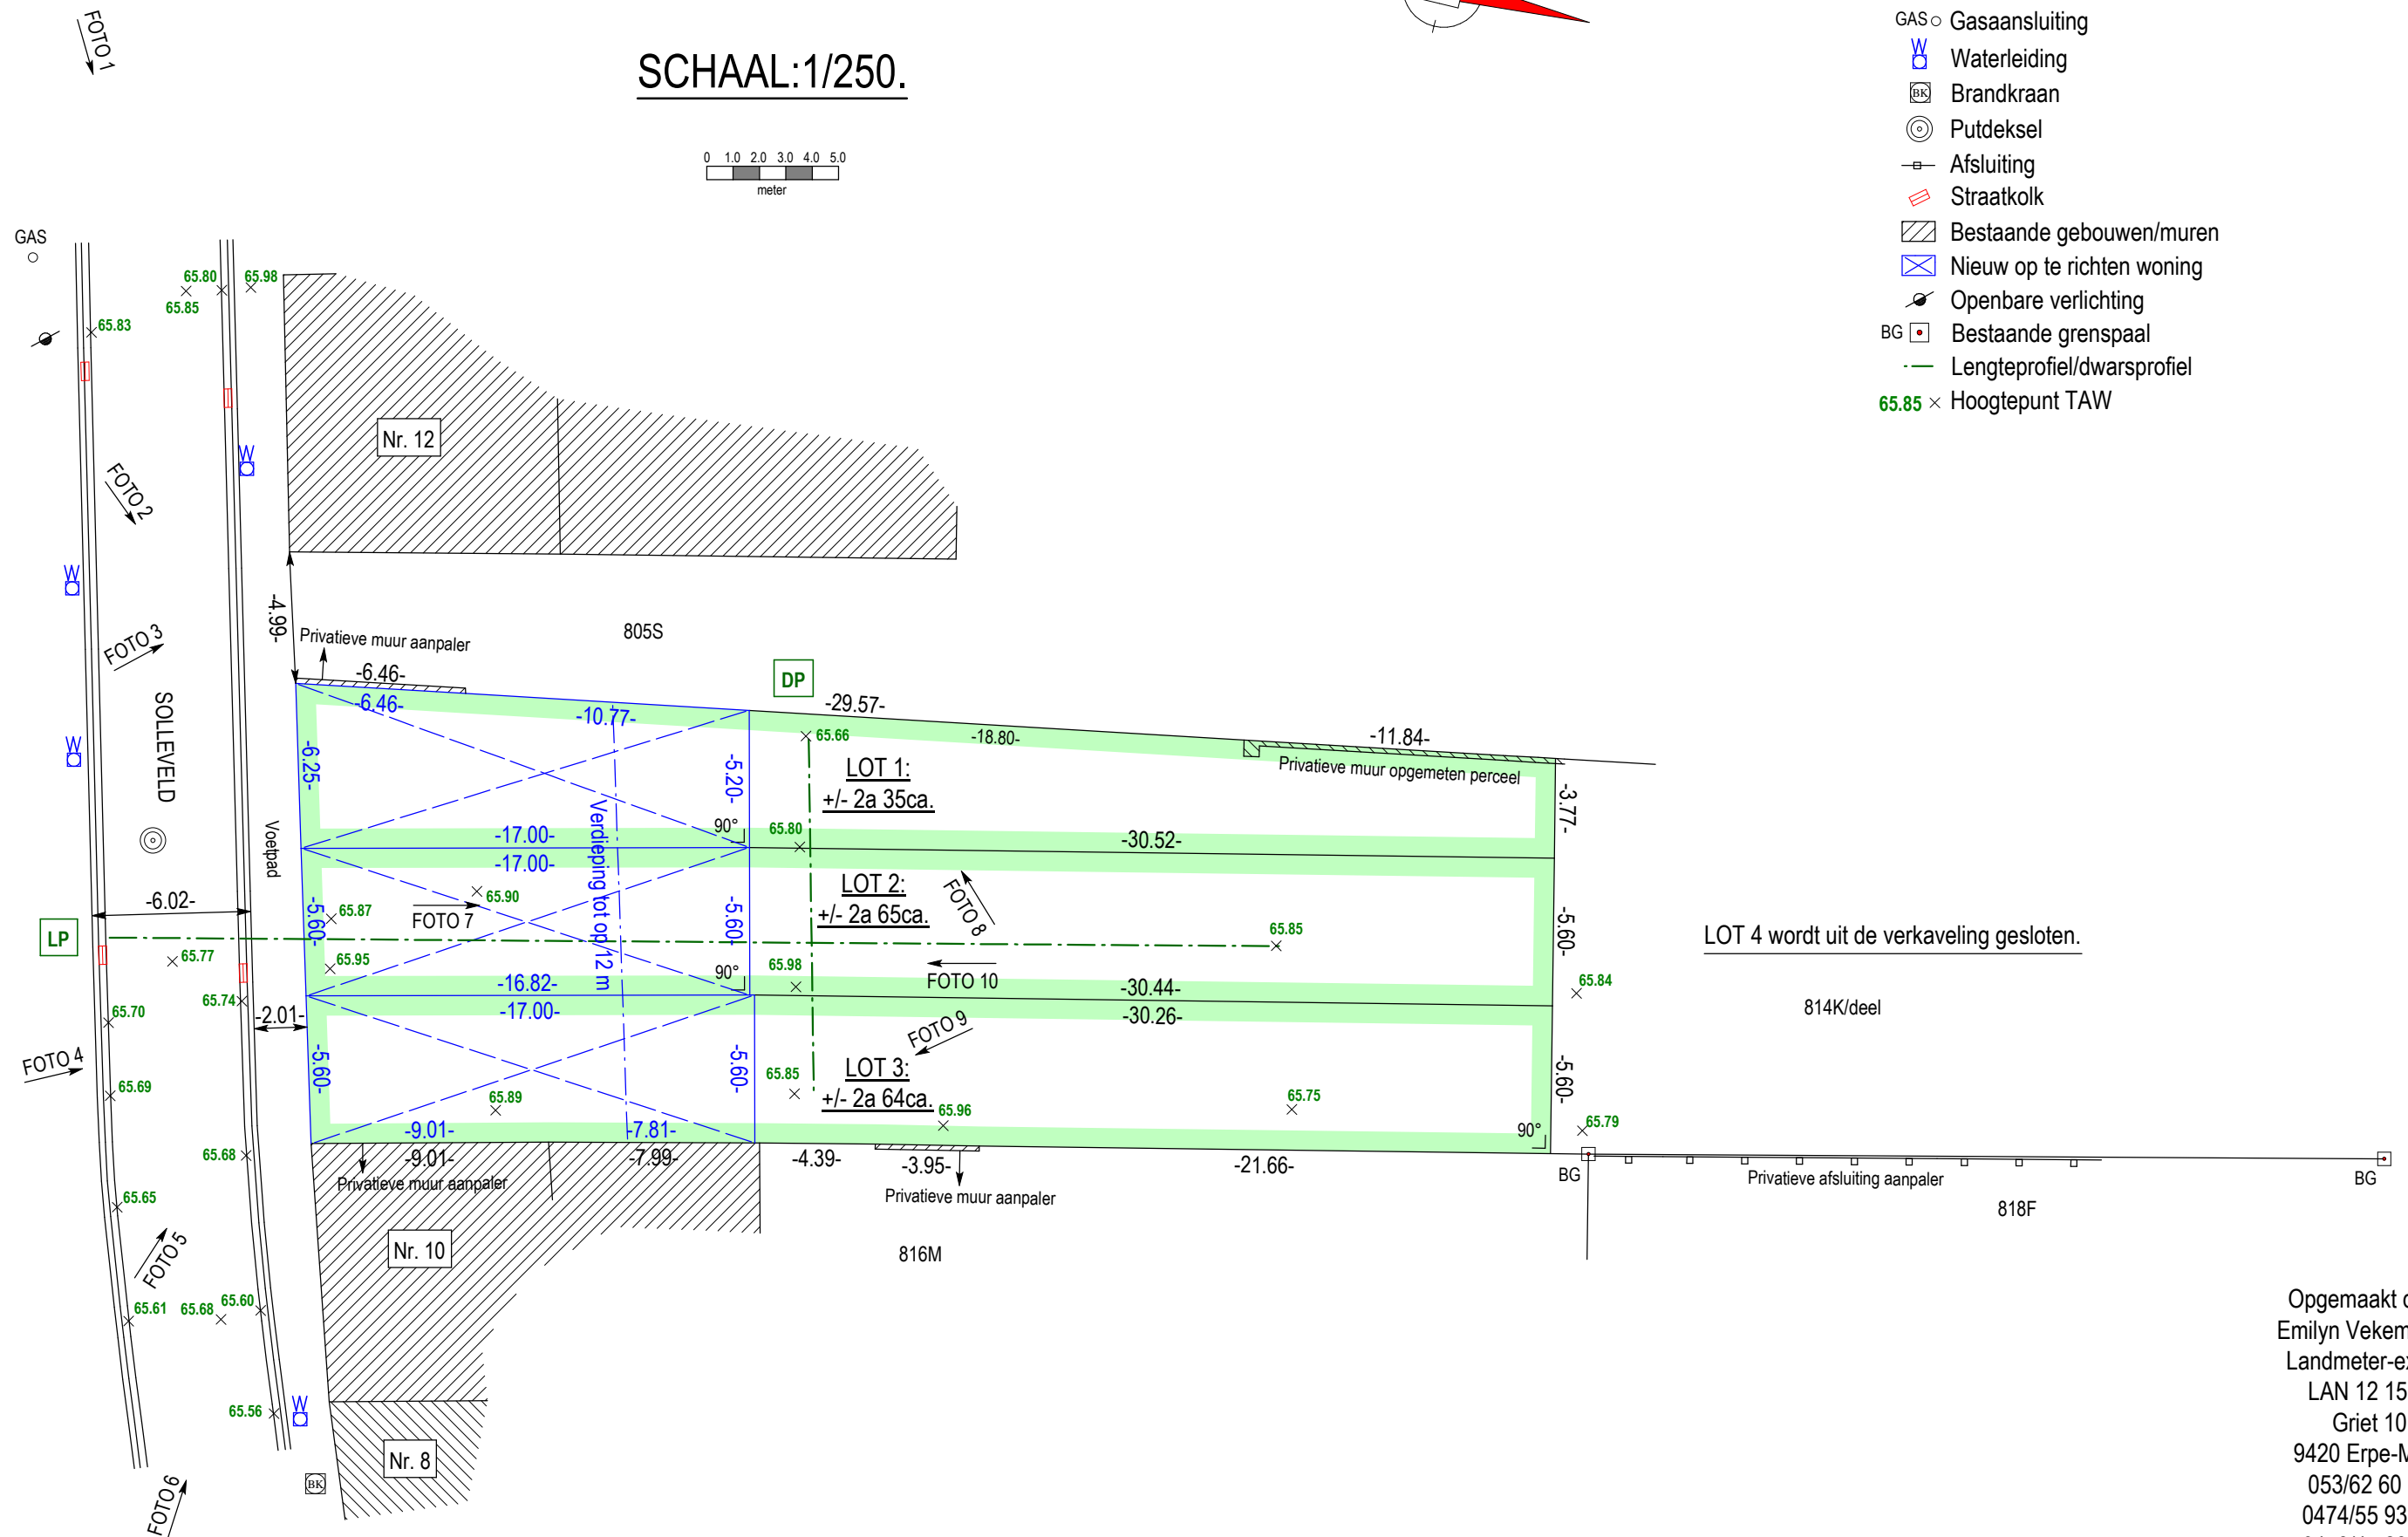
FOTO 1

SCHAAL:1/250.

0 1.0 2.0 3.0 4.0 5.0
meter

GAS Gasaansluiting
W Waterleiding
BK Brandkraan
Putdeksel
Afsluiting
Straatkolk
Bestaande gebouwen/muren
Nieuw op te richten woning
Openbare verlichting
BG Bestaande grenspaal
Lengteprofiel/dwarsprofiel
65.85 × Hoogtepunt TAW

GAS
65.80
65.98
65.85
65.83
Nr. 12
W
FOTO 2
W
FOTO 3
-4.99-
Privatieve muur aanpaler
805S
DP
-6.46-
-6.46-
-10.77-
-29.57-
-18.80-
-11.84-
65.66
Privatieve muur opgemeten perceel
W
SOLLEVELD
-6.25-
-5.20-
LOT 1:
+/- 2a 35ca.
-3.77-
Voetpad
90°
65.80
-17.00-
-17.00-
-30.52-
Verdieping tot op 12 m
LOT 2:
+/- 2a 65ca.
FOTO 8
-6.02-
65.90
65.87
FOTO 7
-5.60-
-5.60-
65.85
-5.60-
LOT 4 wordt uit de verkaveling gesloten.
LP
65.77
65.95
90°
65.98
FOTO 10
65.84
65.74
-16.82-
-30.44-
-2.01-
-17.00-
-30.26-
814K/deel
65.70
FOTO 9
FOTO 4
-5.60-
-5.60-
65.85
LOT 3:
+/- 2a 64ca.
-5.60-
65.69
65.89
65.96
65.75
90°
65.79
-9.01-
-7.81-
65.68
-9.01-
-7.99-
-4.39-
-3.95-
-21.66-
BG
BG
Privatieve muur aanpaler
Privatieve muur aanpaler
Privatieve afsluiting aanpaler
818F
65.65
Nr. 10
816M
FOTO 5
65.61
65.68
65.60
65.56
W
Nr. 8
BK
FOTO 6

Opgemaakt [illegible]
Emilyn Vekem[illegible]
Landmeter-e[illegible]
LAN 12 15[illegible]
Griet 10
9420 Erpe-M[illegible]
053/62 60 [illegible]
0474/55 93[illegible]